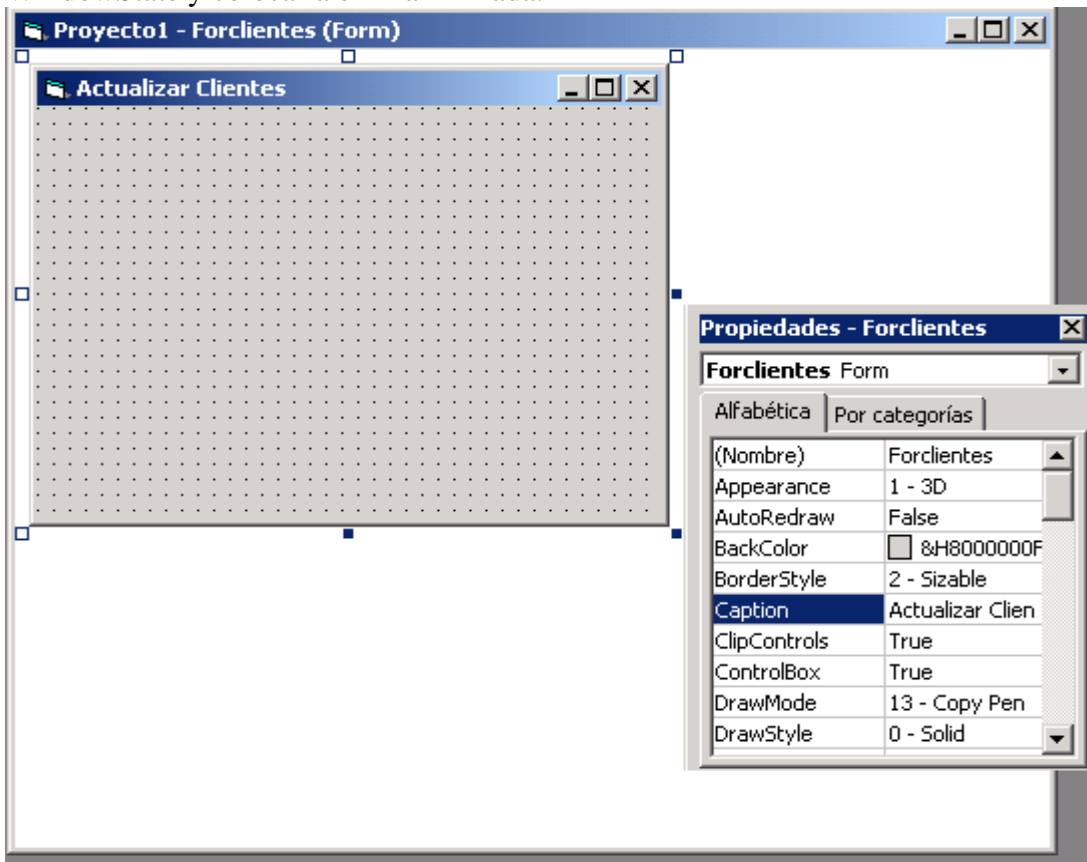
Proyecto1 - Forclientes (Form)

Actualizar Clientes

Propiedades - Forclientes

Forclientes Form

Alfabética | Por categorías

| | |
|---|---|
| (Nombre) | Forclientes |
| Appearance | 1 - 3D |
| AutoRedraw | False |
| BackColor | &H8000000F |
| BorderStyle | 2 - Sizable |
| Caption | Actualizar Clien |
| ClipControls | True |
| ControlBox | True |
| DrawMode | 13 - Copy Pen |
| DrawStyle | 0 - Solid |